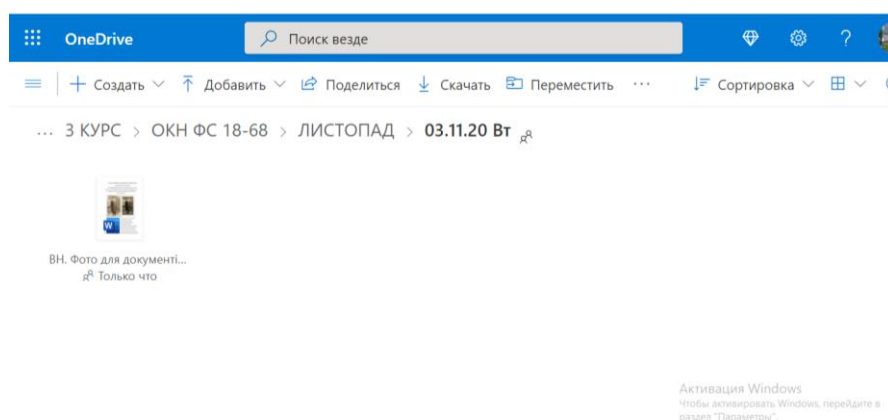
OneDrive

Поиск везде

Создать Добавить Поделиться Скачать Переместить ··· Сортировка

… 3 КУРС > ОКН ФС 18-68 > ЛИСТОПАД > 03.11.20 Вт

ВН. Фото для документі...
Только что

Активация Windows
Чтобы активировать Windows, перейдите в раздел "Параметры".